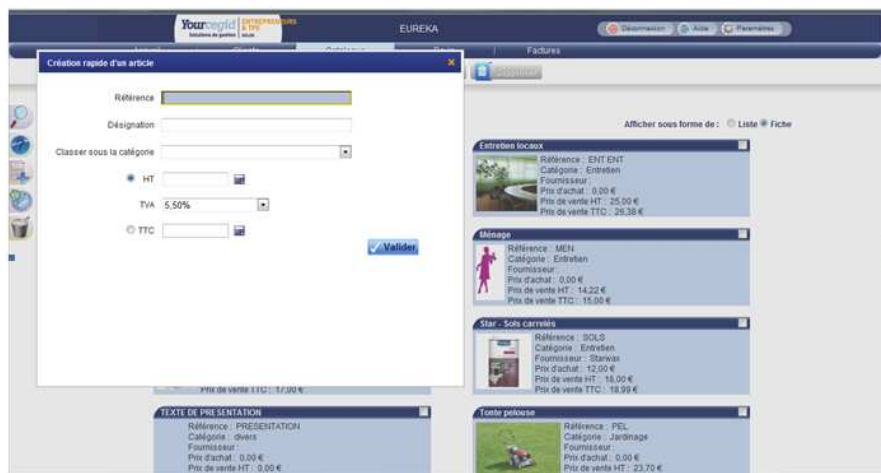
Yourcegid ENTREPRENEURS & TPE
Solutions de gestion

EUREKA

Déconnexion | Aide | Paramètres

Accueil | Clients | Catalogue | Devis | Factures

Création rapide d'un article

Référence

Désignation

Classer sous la catégorie

HT

TVA 5,50%

TTC

Valider

Supprimer

Afficher sous forme de : Liste Fiche

Entretien locaux
Référence : ENT ENT
Catégorie : Entretien
Fournisseur :
Prix d'achat : 0,00 €
Prix de vente HT : 25,00 €
Prix de vente TTC : 26,38 €

Ménage
Référence : MEN
Catégorie : Entretien
Fournisseur :
Prix d'achat : 0,00 €
Prix de vente HT : 14,22 €
Prix de vente TTC : 15,00 €

Star - Sols carrelés
Référence : SOLS
Catégorie : Entretien
Fournisseur : Starwax
Prix d'achat : 12,00 €
Prix de vente HT : 18,00 €
Prix de vente TTC : 18,99 €

Prix de vente TTC : 17,00 €

TEXTE DE PRESENTATION
Référence : PRESENTATION
Catégorie : divers
Fournisseur :
Prix d'achat : 0,00 €
Prix de vente HT : 0,00 €

Tonte pelouse
Référence : PEL
Catégorie : Jardinage
Fournisseur :
Prix d'achat : 0,00 €
Prix de vente HT : 23,70 €